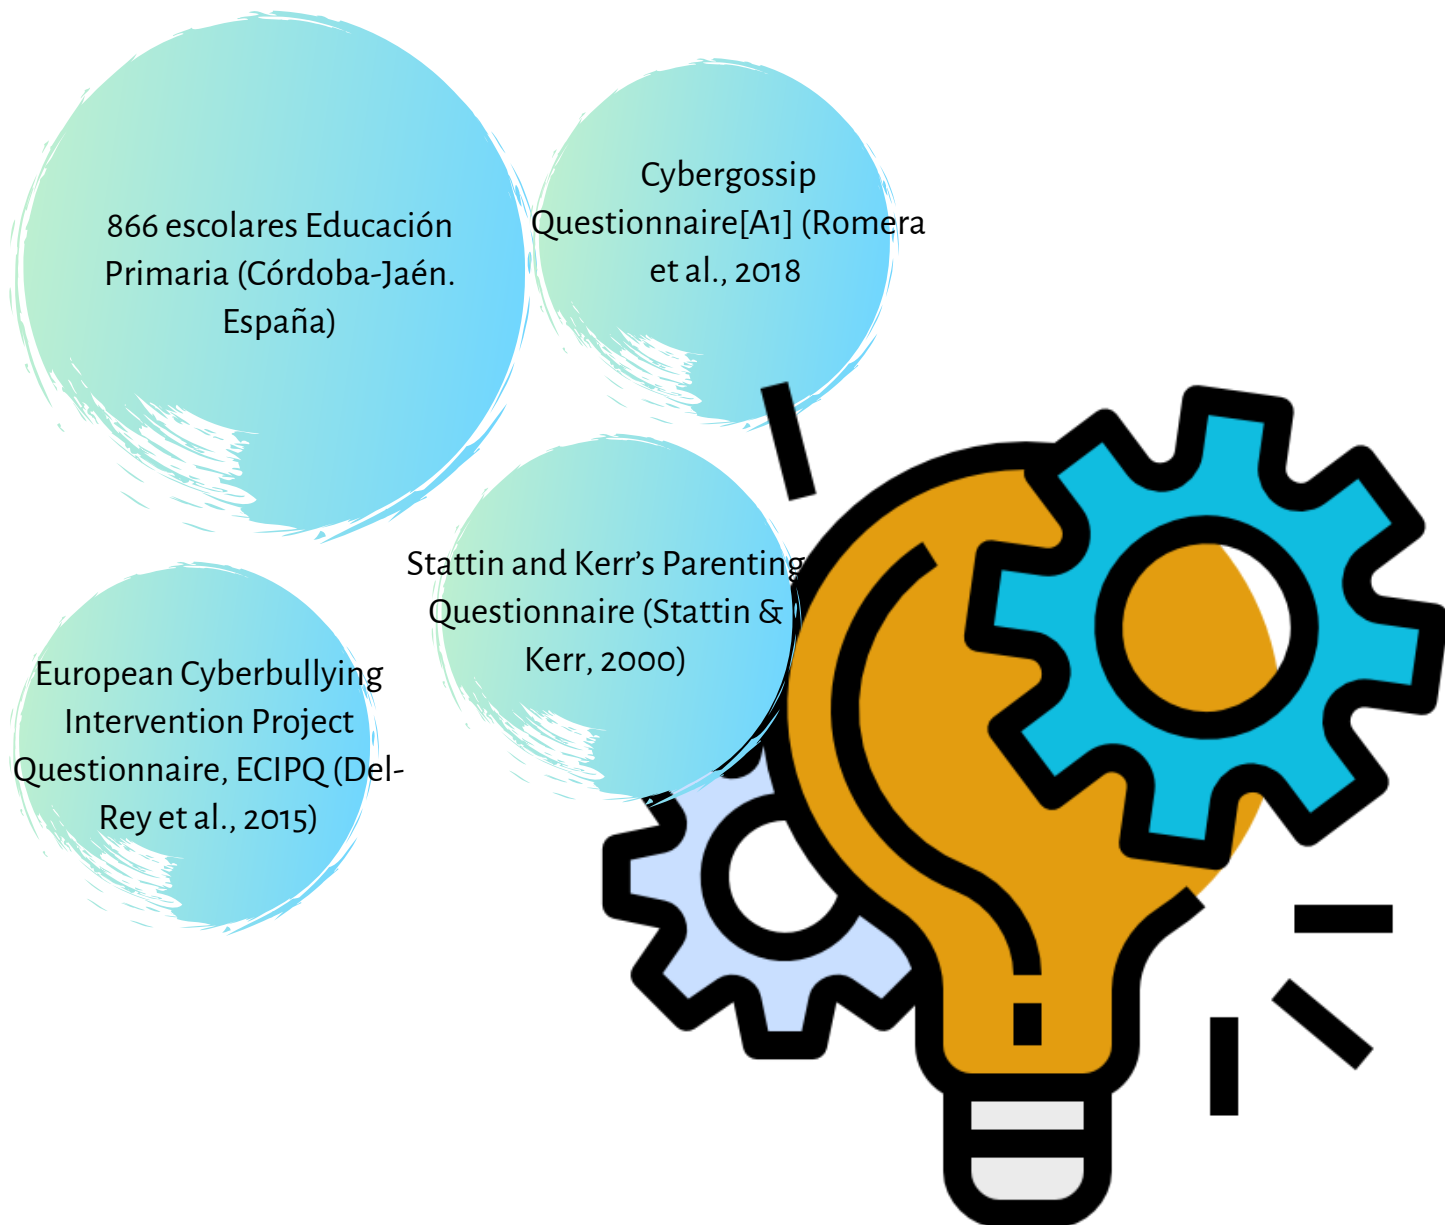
866 escolares Educación Primaria (Córdoba-Jaén. España)

Cybergossip Questionnaire[A1] (Romera et al., 2018

Stattin and Kerr's Parenting Questionnaire (Stattin & Kerr, 2000)

European Cyberbullying Intervention Project Questionnaire, ECIPQ (Del-Rey et al., 2015)